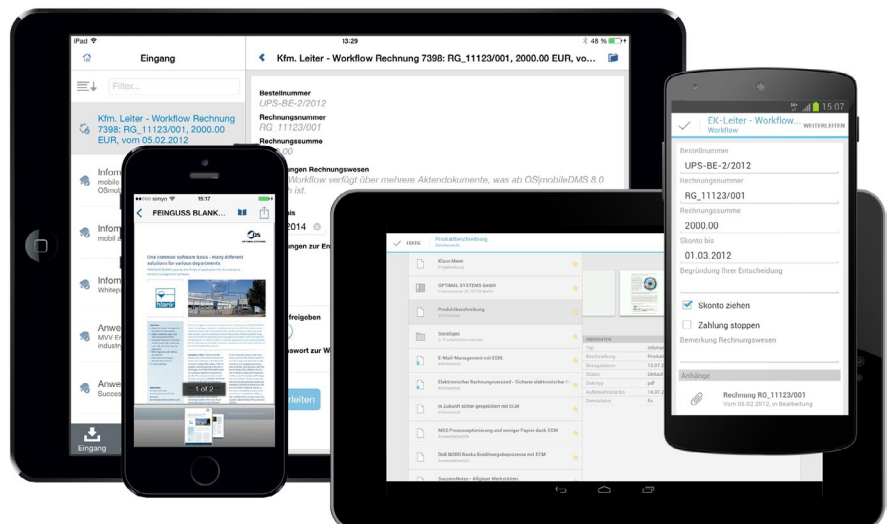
iPad
13:29
48 %
Eingang
Filter...
Kfm. Leiter - Workflow Rechnung 7398: RG_11123/001, 2000.00 EUR, vo...
Kfm. Leiter - Workflow Rechnung 7398: RG_11123/001, 2000.00 EUR, vom 05.02.2012
Inform
mobile
OSmob
Inform
mobil
Inform
Whitep
Anwe
MVV E
industr
Anwe
Succe
Eingang
Bestellnummer
UPS-BE-2/2012
Rechnungsnummer
RG_11123/001
Rechnungssumme
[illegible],00
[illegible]ngen Rechnungswesen
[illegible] Workflow verfügt über mehrere Aktendokumente, was ab OS|mobileDMS 8.0
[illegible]is
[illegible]2014
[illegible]ng zur E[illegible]
freigeben
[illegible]wort zur W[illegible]
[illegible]leiten

simyo
15:17
FEINGUSS BLANK...
One common software tools - many different solutions for various departments
1 of 2

TEXTE
Produktbeschreibung
Klaus Meier
OPTIMAL SYSTEMS GmbH
Produktbeschreibung
Sonstiges
E-Mail-Management mit ECM
Elektronischer Rechnungsversand - Sicherer elektronischer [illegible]
In Zukunft sicher gespeichert mit ECM
MDS Prozessoptimierung und weniger Papier dank ECM
DoB NORD Banks Kreditvergabeprozesse mit ECM
Successtories - Allgäuer Werkstätten
Typ
Beschreibung
Status
Dateityp
pdf

15:07
EK-Leiter - Workflow...
Workflow
WEITERLEITEN
Bestellnummer
UPS-BE-2/2012
Rechnungsnummer
RG_11123/001
Rechnungssumme
2000.00
Skonto bis
01.03.2012
Begründung Ihrer Entscheidung
Skonto ziehen
Zahlung stoppen
Bemerkung Rechnungswesen
Anhänge
Rechnung RG_11123/001
Vom 05.02.2012, in Bearbeitung